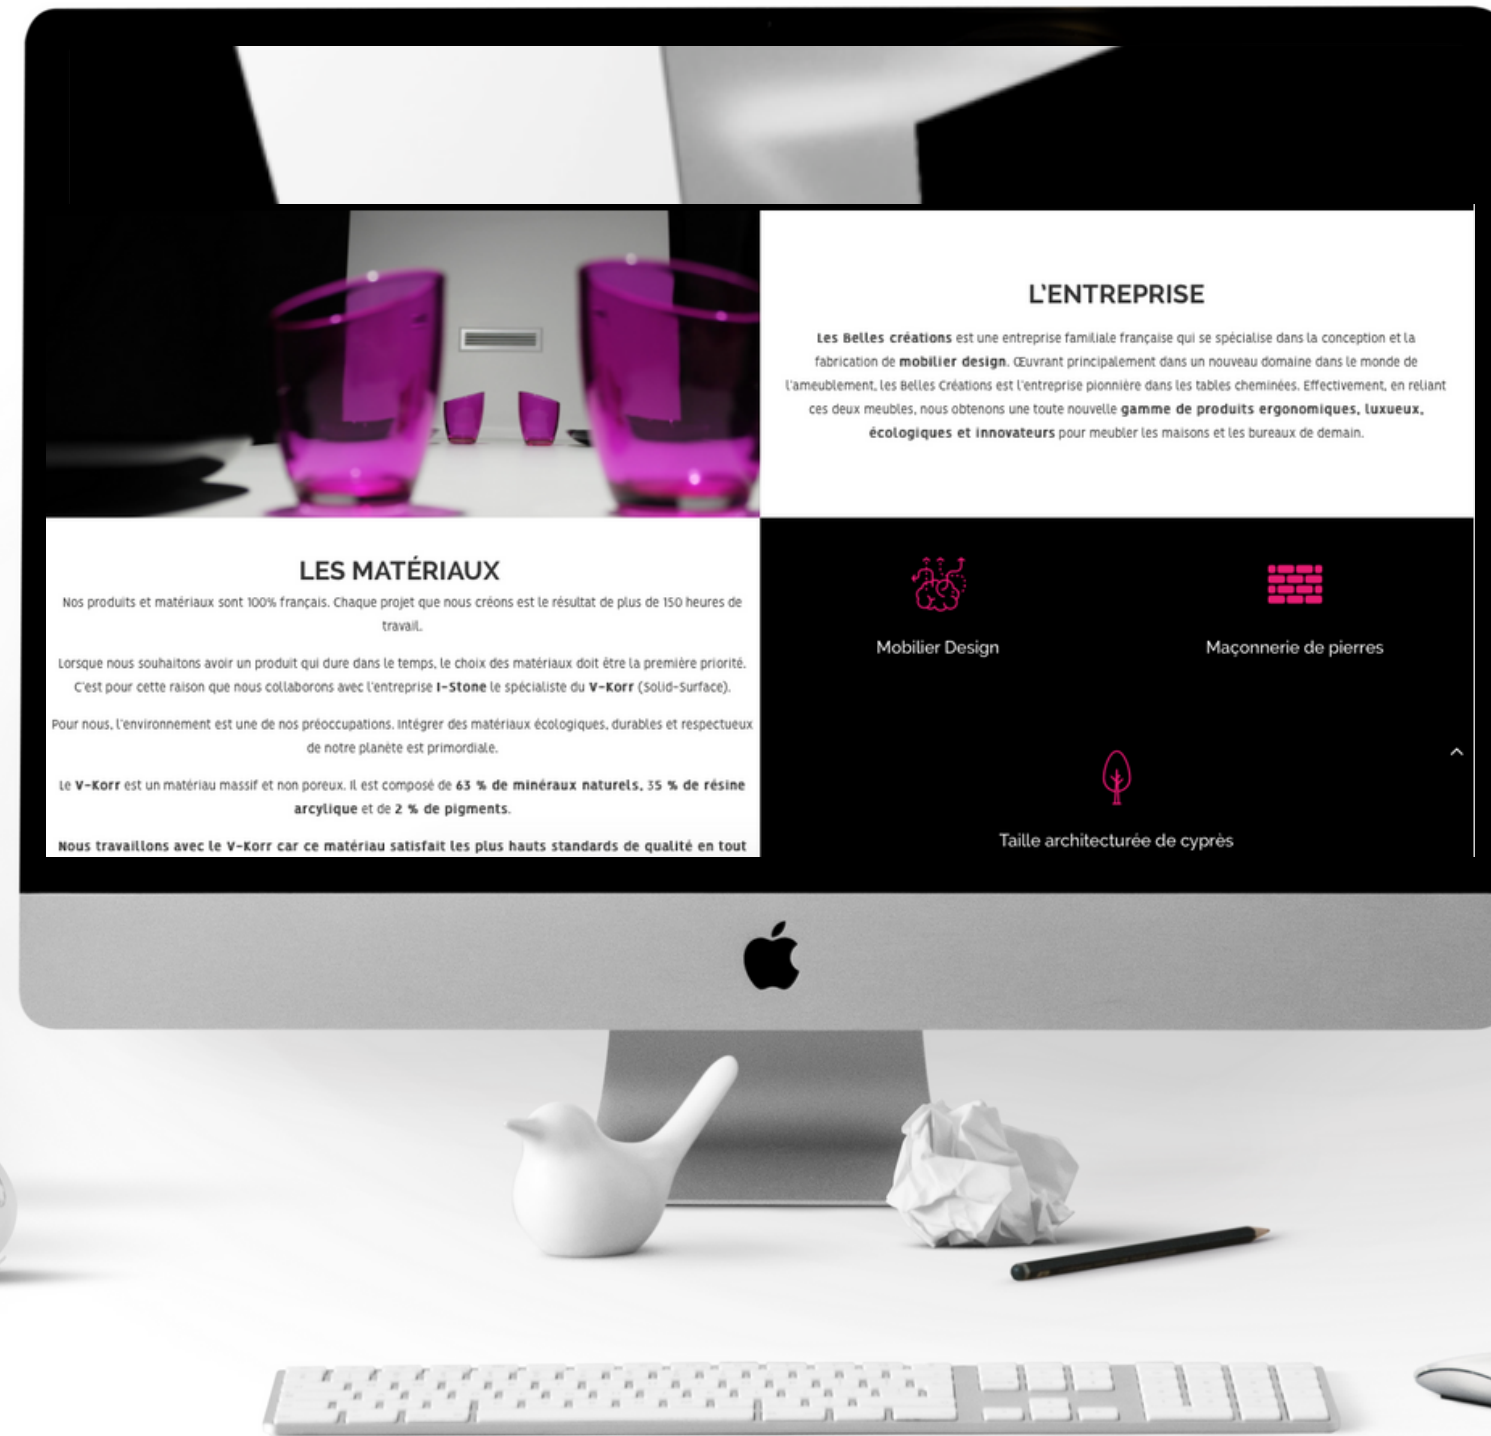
L'ENTREPRISE

Les Belles créations est une entreprise familiale française qui se spécialise dans la conception et la fabrication de mobilier design. Œuvrant principalement dans un nouveau domaine dans le monde de l'ameublement, les Belles Créations est l'entreprise pionnière dans les tables cheminées. Effectivement, en reliant ces deux meubles, nous obtenons une toute nouvelle gamme de produits ergonomiques, luxueux, écologiques et innovateurs pour meubler les maisons et les bureaux de demain.

LES MATÉRIAUX

Nos produits et matériaux sont 100% français. Chaque projet que nous créons est le résultat de plus de 150 heures de travail.

Lorsque nous souhaitons avoir un produit qui dure dans le temps, le choix des matériaux doit être la première priorité. C'est pour cette raison que nous collaborons avec l'entreprise I-Stone le spécialiste du V-Korr (Solid-Surface).

Pour nous, l'environnement est une de nos préoccupations. Intégrer des matériaux écologiques, durables et respectueux de notre planète est primordiale.

Le V-Korr est un matériau massif et non poreux. Il est composé de 63 % de minéraux naturels, 35 % de résine arcylique et de 2 % de pigments.

Nous travaillons avec le V-Korr car ce matériau satisfait les plus hauts standards de qualité en tout

Mobilier Design

Maçonnerie de pierres

Taille architecturée de cyprès